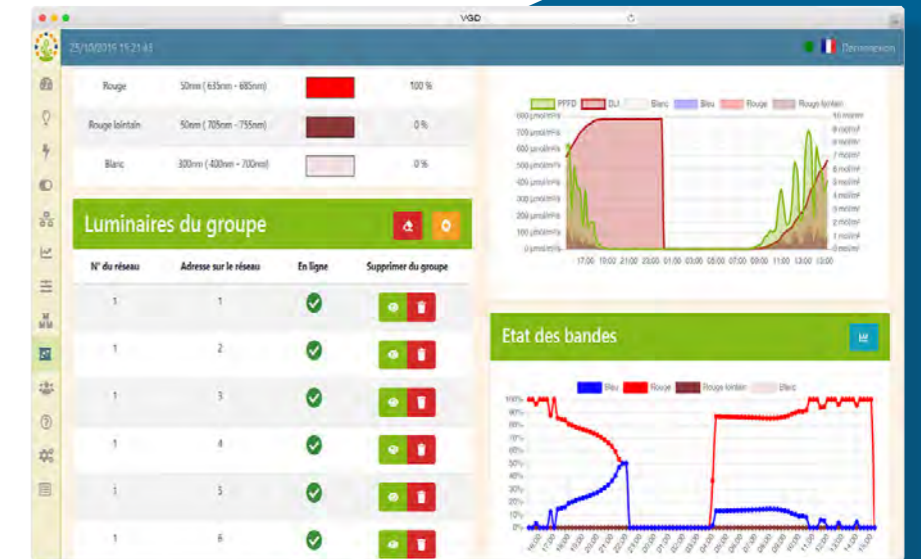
VGD

25/10/2019 15:21:43

Déconnexion

| | | | |
|---|---|---|---|
| Rouge | 50nm ( 635nm - 685nm) | | 100 % |
| Rouge lointain | 50nm ( 705nm - 755nm) | | 0 % |
| Blanc | 300nm ( 400nm - 700nm) | | 0 % |

Luminaires du groupe

| N° du réseau | Adresse sur le réseau | En ligne | Supprimer du groupe |
|---|---|---|---|
| 1 | 1 | | |
| 1 | 2 | | |
| 1 | 3 | | |
| 1 | 4 | | |
| 1 | 5 | | |
| 1 | 6 | | |

PPFD DLI Blanc Bleu Rouge Rouge lointain

800 µmol/m²/s 700 µmol/m²/s 600 µmol/m²/s 500 µmol/m²/s 400 µmol/m²/s 300 µmol/m²/s 200 µmol/m²/s 100 µmol/m²/s 0 µmol/m²/s

10 mol/m² 9 mol/m² 8 mol/m² 7 mol/m² 6 mol/m² 5 mol/m² 4 mol/m² 3 mol/m² 2 mol/m² 1 mol/m² 0 mol/m²

17:00 19:00 21:00 23:00 01:00 03:00 05:00 07:00 09:00 11:00 13:00 15:00

Etat des bandes

Bleu Rouge Rouge lointain Blanc

100% 90% 80% 70% 60% 50% 40% 30% 20% 10% 0%